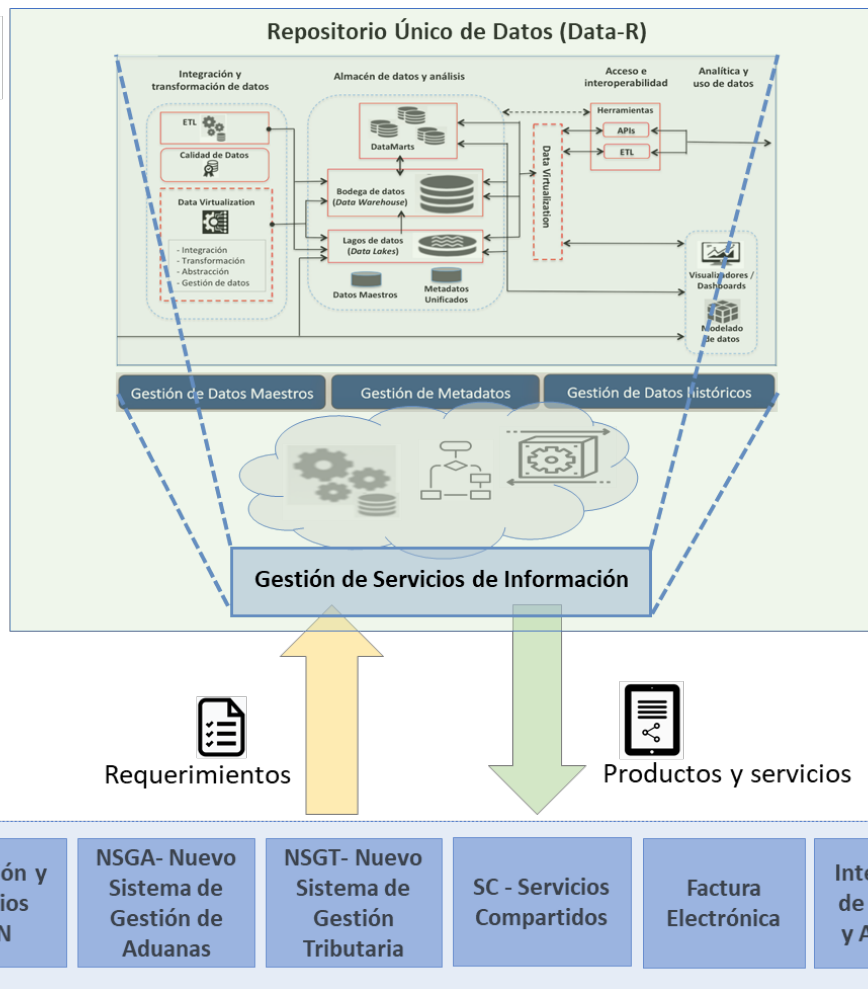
Repositorio Único de Datos (Data-R)

Integración y transformación de datos

ETL

Calidad de Datos

Data Virtualization

- Integración
- Transformación
- Abstracción
- Gestión de datos

Almacén de datos y análisis

DataMarts

Bodega de datos (Data Warehouse)

Lagos de datos (Data Lakes)

Datos Maestros

Metadatos Unificados

Acceso e interoperabilidad

Herramientas

APIs

ETL

Data Virtualization

Analítica y uso de datos

Visualizadores / Dashboards

Modelado de datos

Gestión de Datos Maestros

Gestión de Metadatos

Gestión de Datos históricos

Gestión de Servicios de Información

Requerimientos

Productos y servicios

ón y ios N

NSGA- Nuevo Sistema de Gestión de Aduanas

NSGT- Nuevo Sistema de Gestión Tributaria

SC - Servicios Compartidos

Factura Electrónica

Int de y A